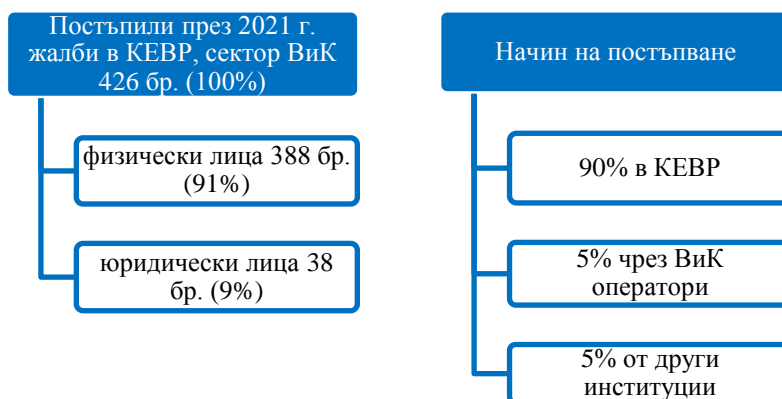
Постъпили през 2021 г. жалби в КЕВР, сектор ВиК 426 бр. (100%)

физически лица 388 бр. (91%)

юридически лица 38 бр. (9%)

Начин на постъпване

90% в КЕВР

5% чрез ВиК оператори

5% от други институции